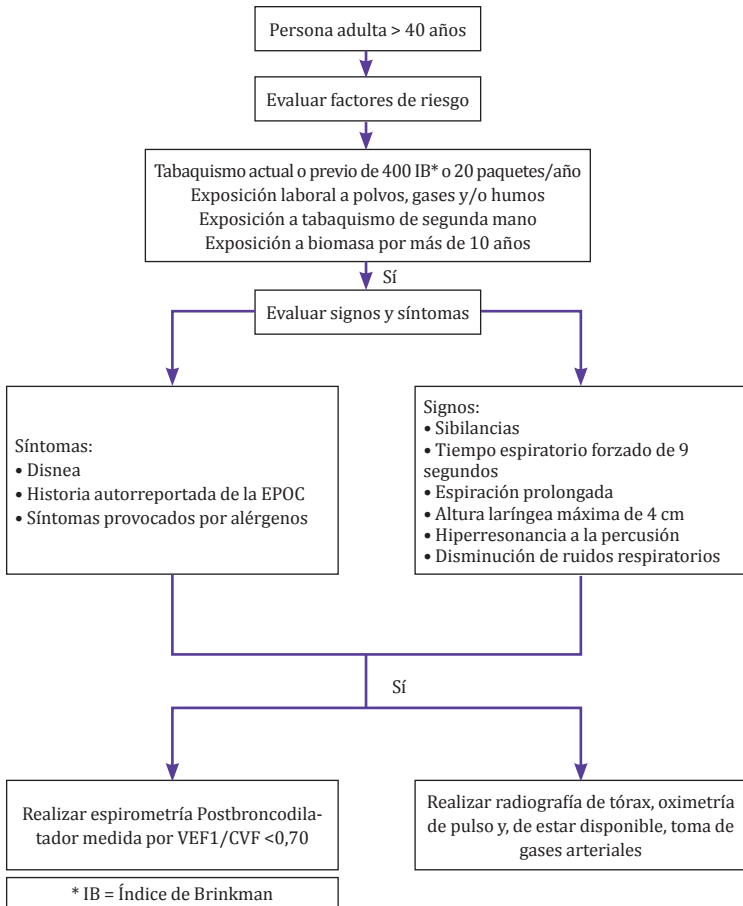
Persona adulta > 40 años

Evaluar factores de riesgo

Tabaquismo actual o previo de 400 IB* o 20 paquetes/año
Exposición laboral a polvos, gases y/o humos
Exposición a tabaquismo de segunda mano
Exposición a biomasa por más de 10 años

Sí

Evaluar signos y síntomas

Síntomas:
• Disnea
• Historia autorreportada de la EPOC
• Síntomas provocados por alérgenos

Signos:
• Sibilancias
• Tiempo espiratorio forzado de 9 segundos
• Espiración prolongada
• Altura laríngea máxima de 4 cm
• Hiperresonancia a la percusión
• Disminución de ruidos respiratorios

Sí

Realizar espirometría Postbroncodilatador medida por VEF1/CVF <0,70

Realizar radiografía de tórax, oximetría de pulso y, de estar disponible, toma de gases arteriales

* IB = Índice de Brinkman